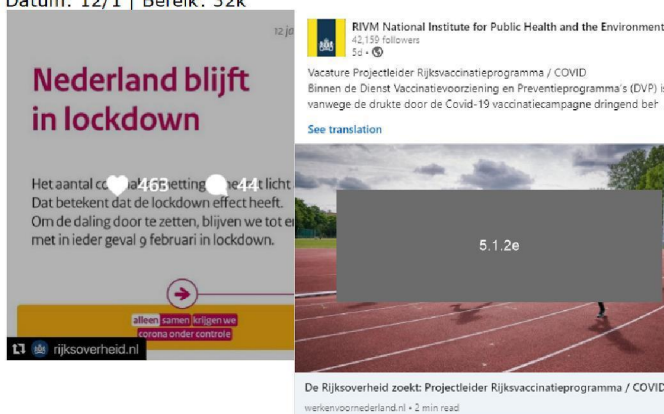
Datum: 12/1 | Bereik: 32k

12 ja

Nederland blijft in lockdown

Het aantal co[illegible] 463 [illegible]etting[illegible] 44 licht Dat betekent dat de lockdown effect heeft. Om de daling door te zetten, blijven we tot e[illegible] met in ieder geval 9 februari in lockdown.

alleen samen krijgen we corona onder controle

rijksoverheid.nl

RIVM National Institute for Public Health and the Environment
42,159 followers
5d •

Vacature Projectleider Rijksvaccinatieprogramma / COVID
Binnen de Dienst Vaccinatievoorziening en Preventieprogramma's (DVP) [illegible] vanwege de drukte door de Covid-19 vaccinatiecampagne dringend beh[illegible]

See translation

5.1.2e

De Rijksoverheid zoekt: Projectleider Rijksvaccinatieprogramma / COVID
werkenvoornederland.nl • 2 min read